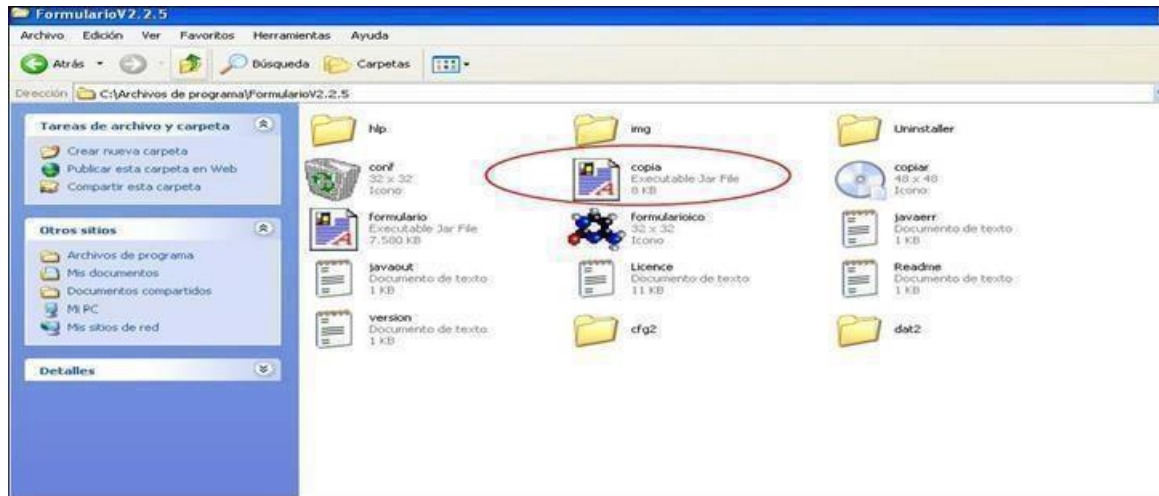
FormularioV2.2.5

Archivo Edición Ver Favoritos Herramientas Ayuda

Atrás Búsqueda Carpetas

Dirección C:\Archivos de programa\FormularioV2.2.5

Tareas de archivo y carpeta

Crear nueva carpeta
Publicar esta carpeta en Web
Compartir esta carpeta

Otros sitios

Archivos de programa
Mis documentos
Documentos compartidos
Mi PC
Mis sitios de red

Detalles

hlp

img

Uninstaller

conf
32 x 32
Icono

copia
Executable Jar File
8 KB

copiar
48 x 48
Icono

formulario
Executable Jar File
7.580 KB

formularioico
32 x 32
Icono

javaerr
Documento de texto
1 KB

javaout
Documento de texto
1 KB

Licence
Documento de texto
11 KB

Readme
Documento de texto
1 KB

version
Documento de texto
1 KB

cfg2

dat2